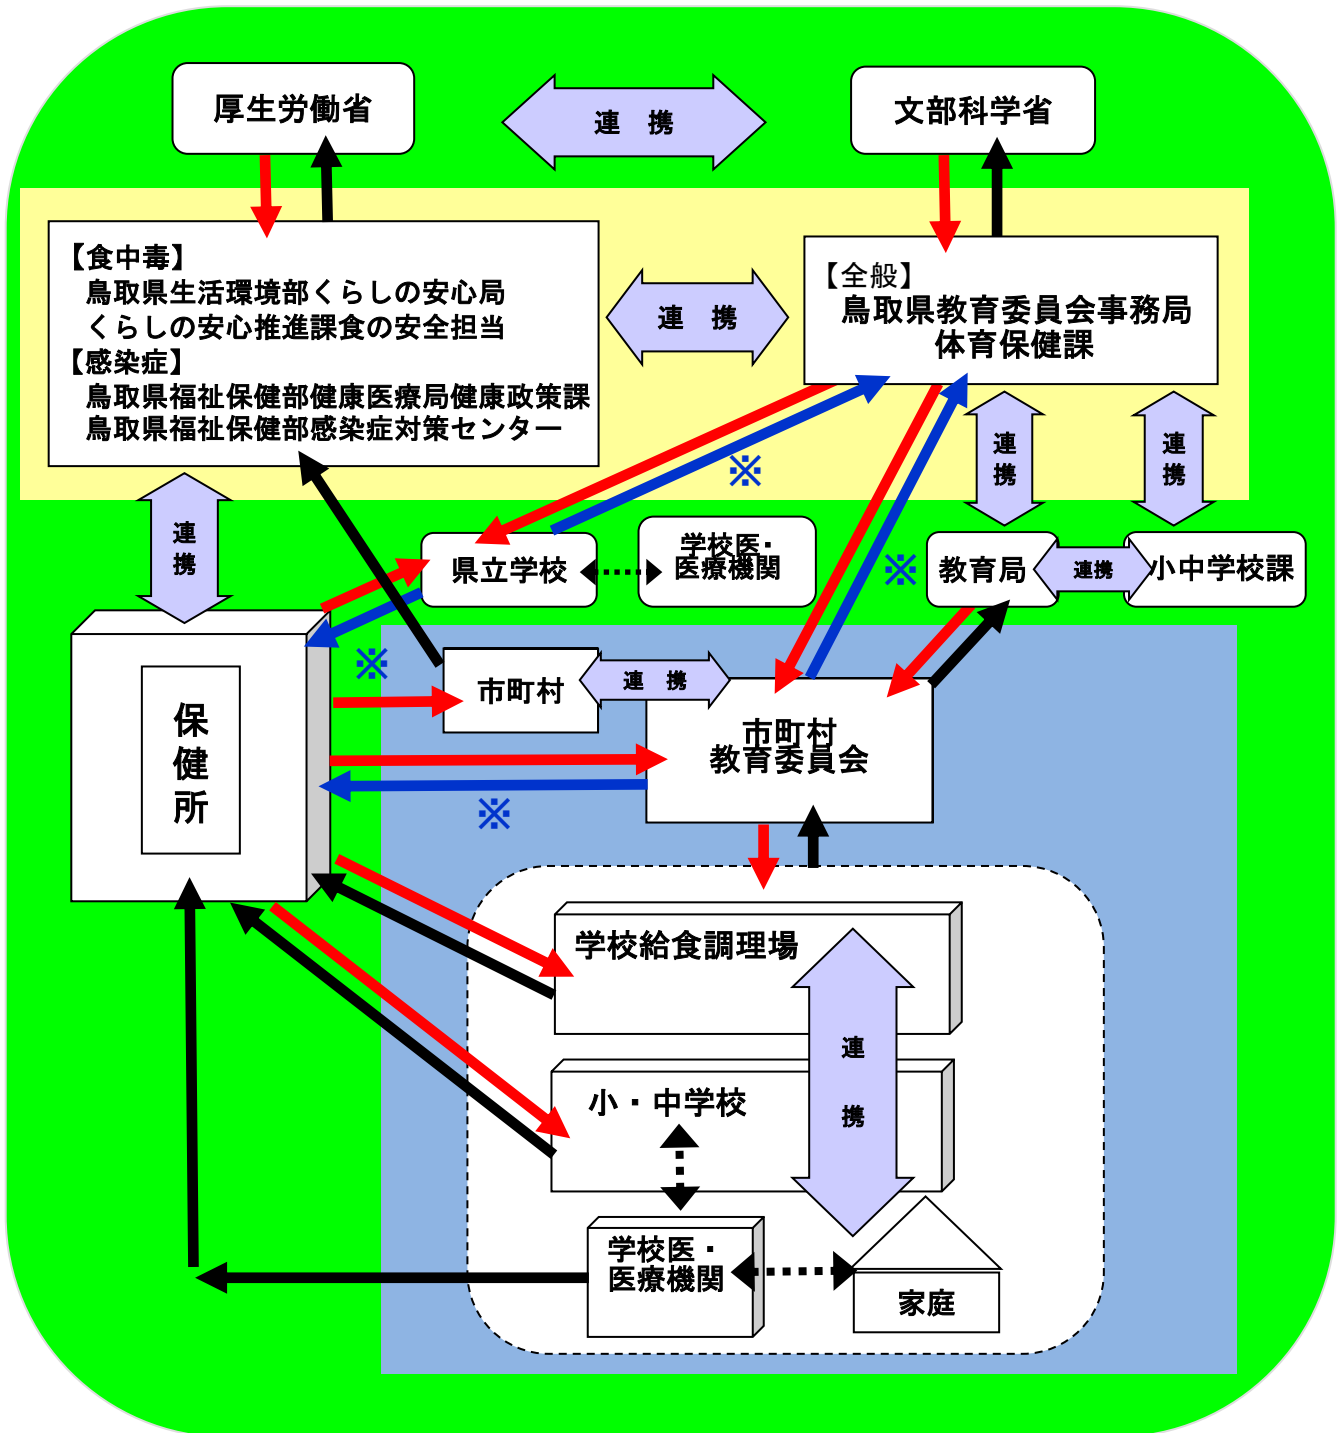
厚生労働省

連　携

文部科学省

【食中毒】
鳥取県生活環境部くらしの安心局
くらしの安心推進課食の安全担当
【感染症】
鳥取県福祉保健部健康医療局健康政策課
鳥取県福祉保健部感染症対策センター

連　携

【全般】
鳥取県教育委員会事務局
体育保健課

※

連携

連携

連携

県立学校

学校医・
医療機関

※

教育局

連携

小中学校課

保健所

※

市町村

連　携

市町村
教育委員会

※

学校給食調理場

連

携

小・中学校

学校医・
医療機関

家庭